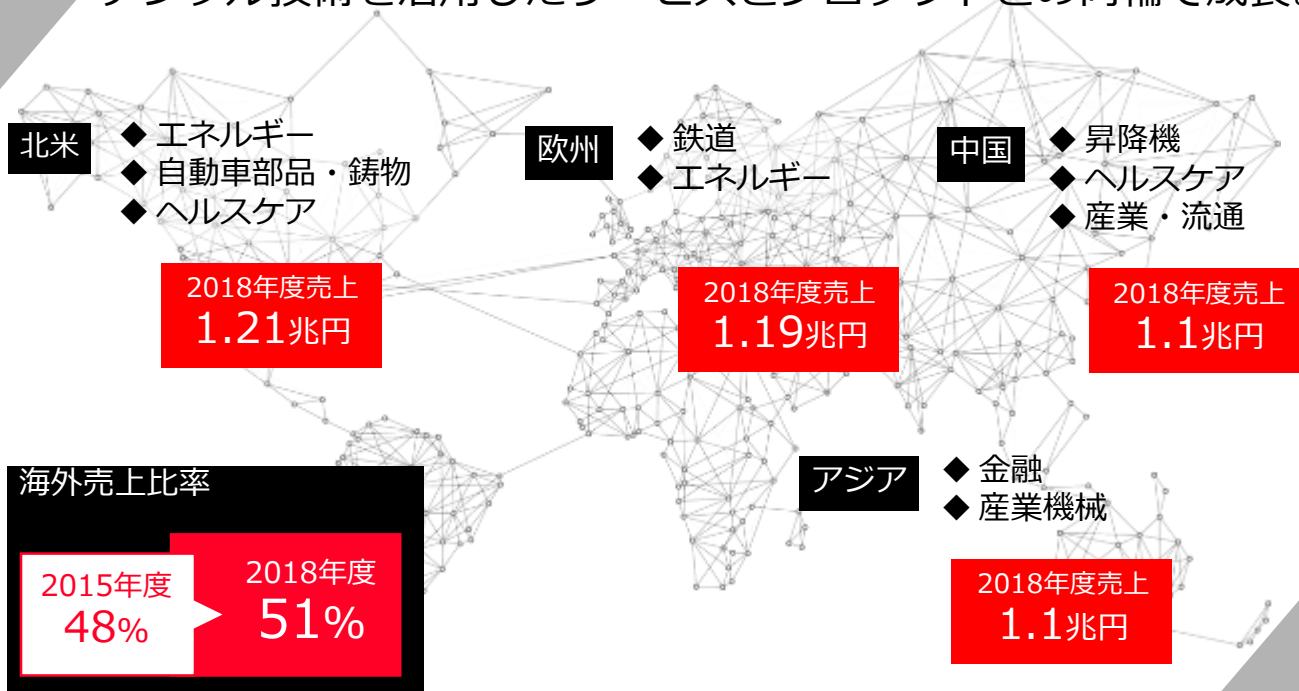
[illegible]

北米
◆ エネルギー
◆ 自動車部品・鋳物
◆ ヘルスケア

2018年度売上
1.21兆円

欧州
◆ 鉄道
◆ エネルギー

2018年度売上
1.19兆円

中国
◆ 昇降機
◆ ヘルスケア
◆ 産業・流通

2018年度売上
1.1兆円

海外売上比率
2015年度
48%
2018年度
51%

アジア
◆ 金融
◆ 産業機械

2018年度売上
1.1兆円